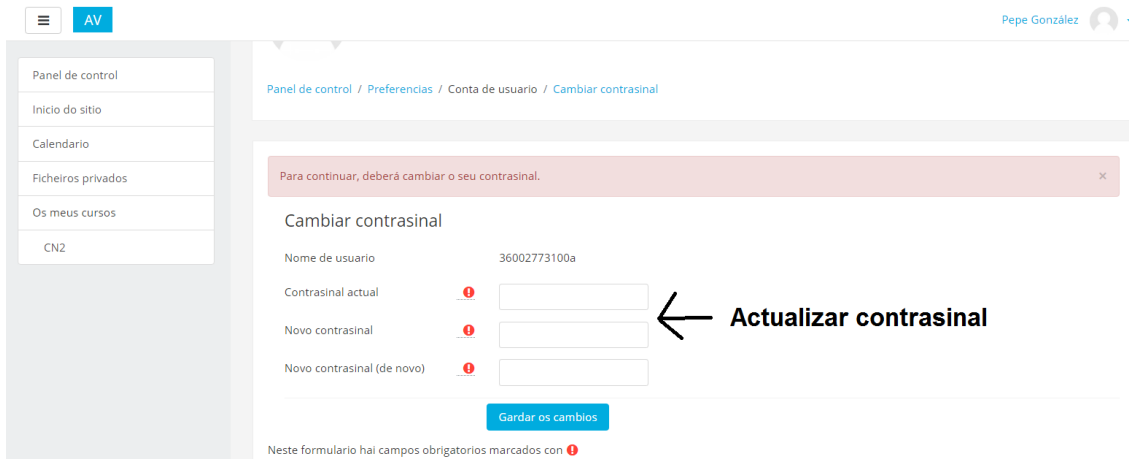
AV

Pepe González

Panel de control
Inicio do sitio
Calendario
Ficheiros privados
Os meus cursos
CN2

Panel de control / Preferencias / Conta de usuario / Cambiar contrasinal

Para continuar, deberá cambiar o seu contrasinal.

×

Cambiar contrasinal

Nome de usuario 36002773100a

Contrasinal actual

Novo contrasinal

Novo contrasinal (de novo)

Actualizar contrasinal

Gardar os cambios

Neste formulario hai campos obrigatorios marcados con